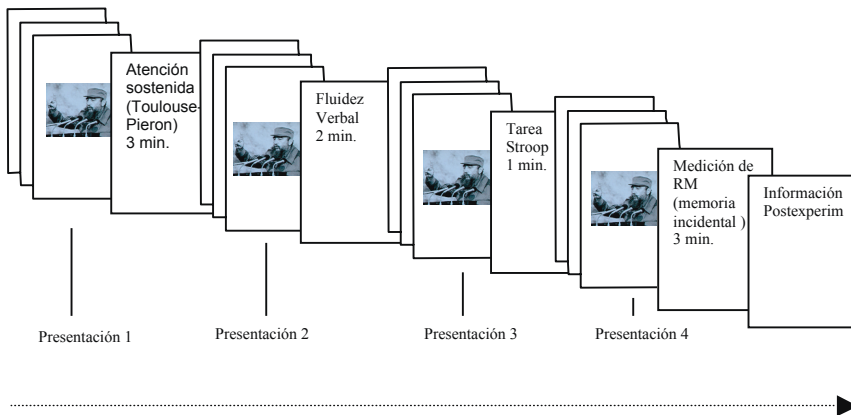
Atención sostenida (Toulouse-Pieron) 3 min.

Fluidez Verbal 2 min.

Tarea Stroop 1 min.

Medición de RM (memoria incidental ) 3 min.

Información Postexperim

Presentación 1

Presentación 2

Presentación 3

Presentación 4